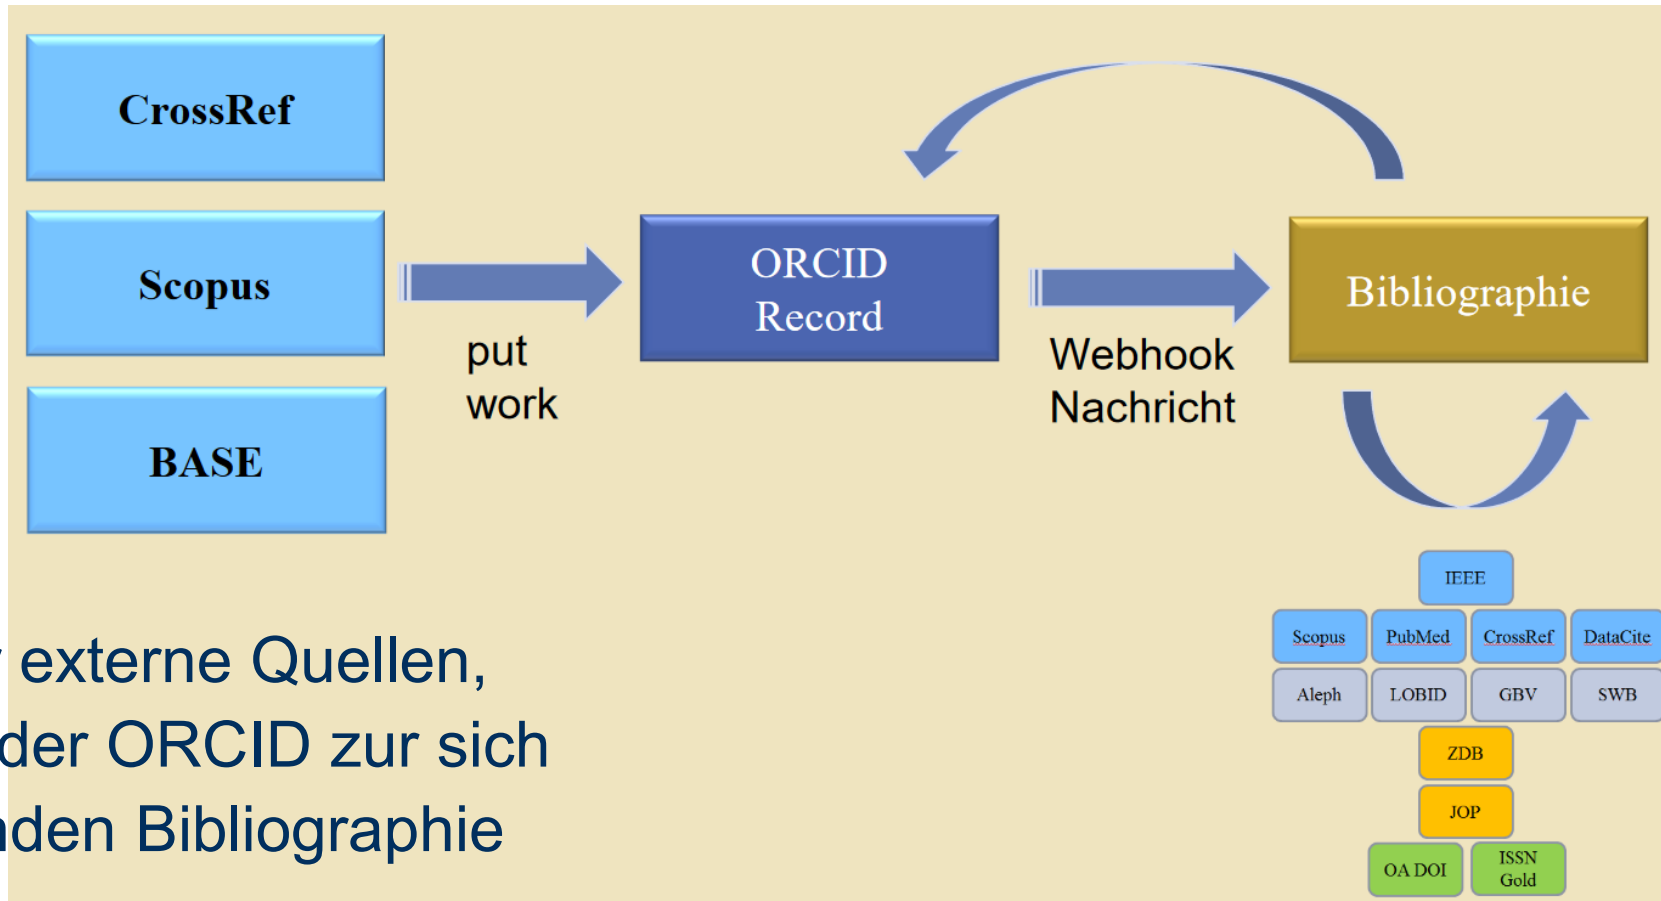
CrossRef

Scopus

BASE

put work

ORCID Record

Webhook Nachricht

Bibliographie

IEEE

Scopus PubMed CrossRef DataCite

Aleph LOBID GBV SWB

ZDB

JOP

OA DOI ISSN Gold

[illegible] externe Quellen,
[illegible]der ORCID zur sich
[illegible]den Bibliographie